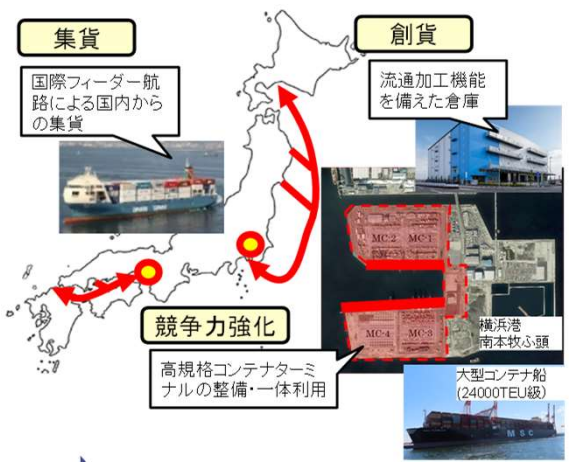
集貨

国際フィーダー航路による国内からの集貨

創貨

流通加工機能を備えた倉庫

MC-2
MC-1
MC-4
MC-3

横浜港
南本牧ふ頭

競争力強化

高規格コンテナターミナルの整備・一体利用

大型コンテナ船
(24000TEU級)

MSC